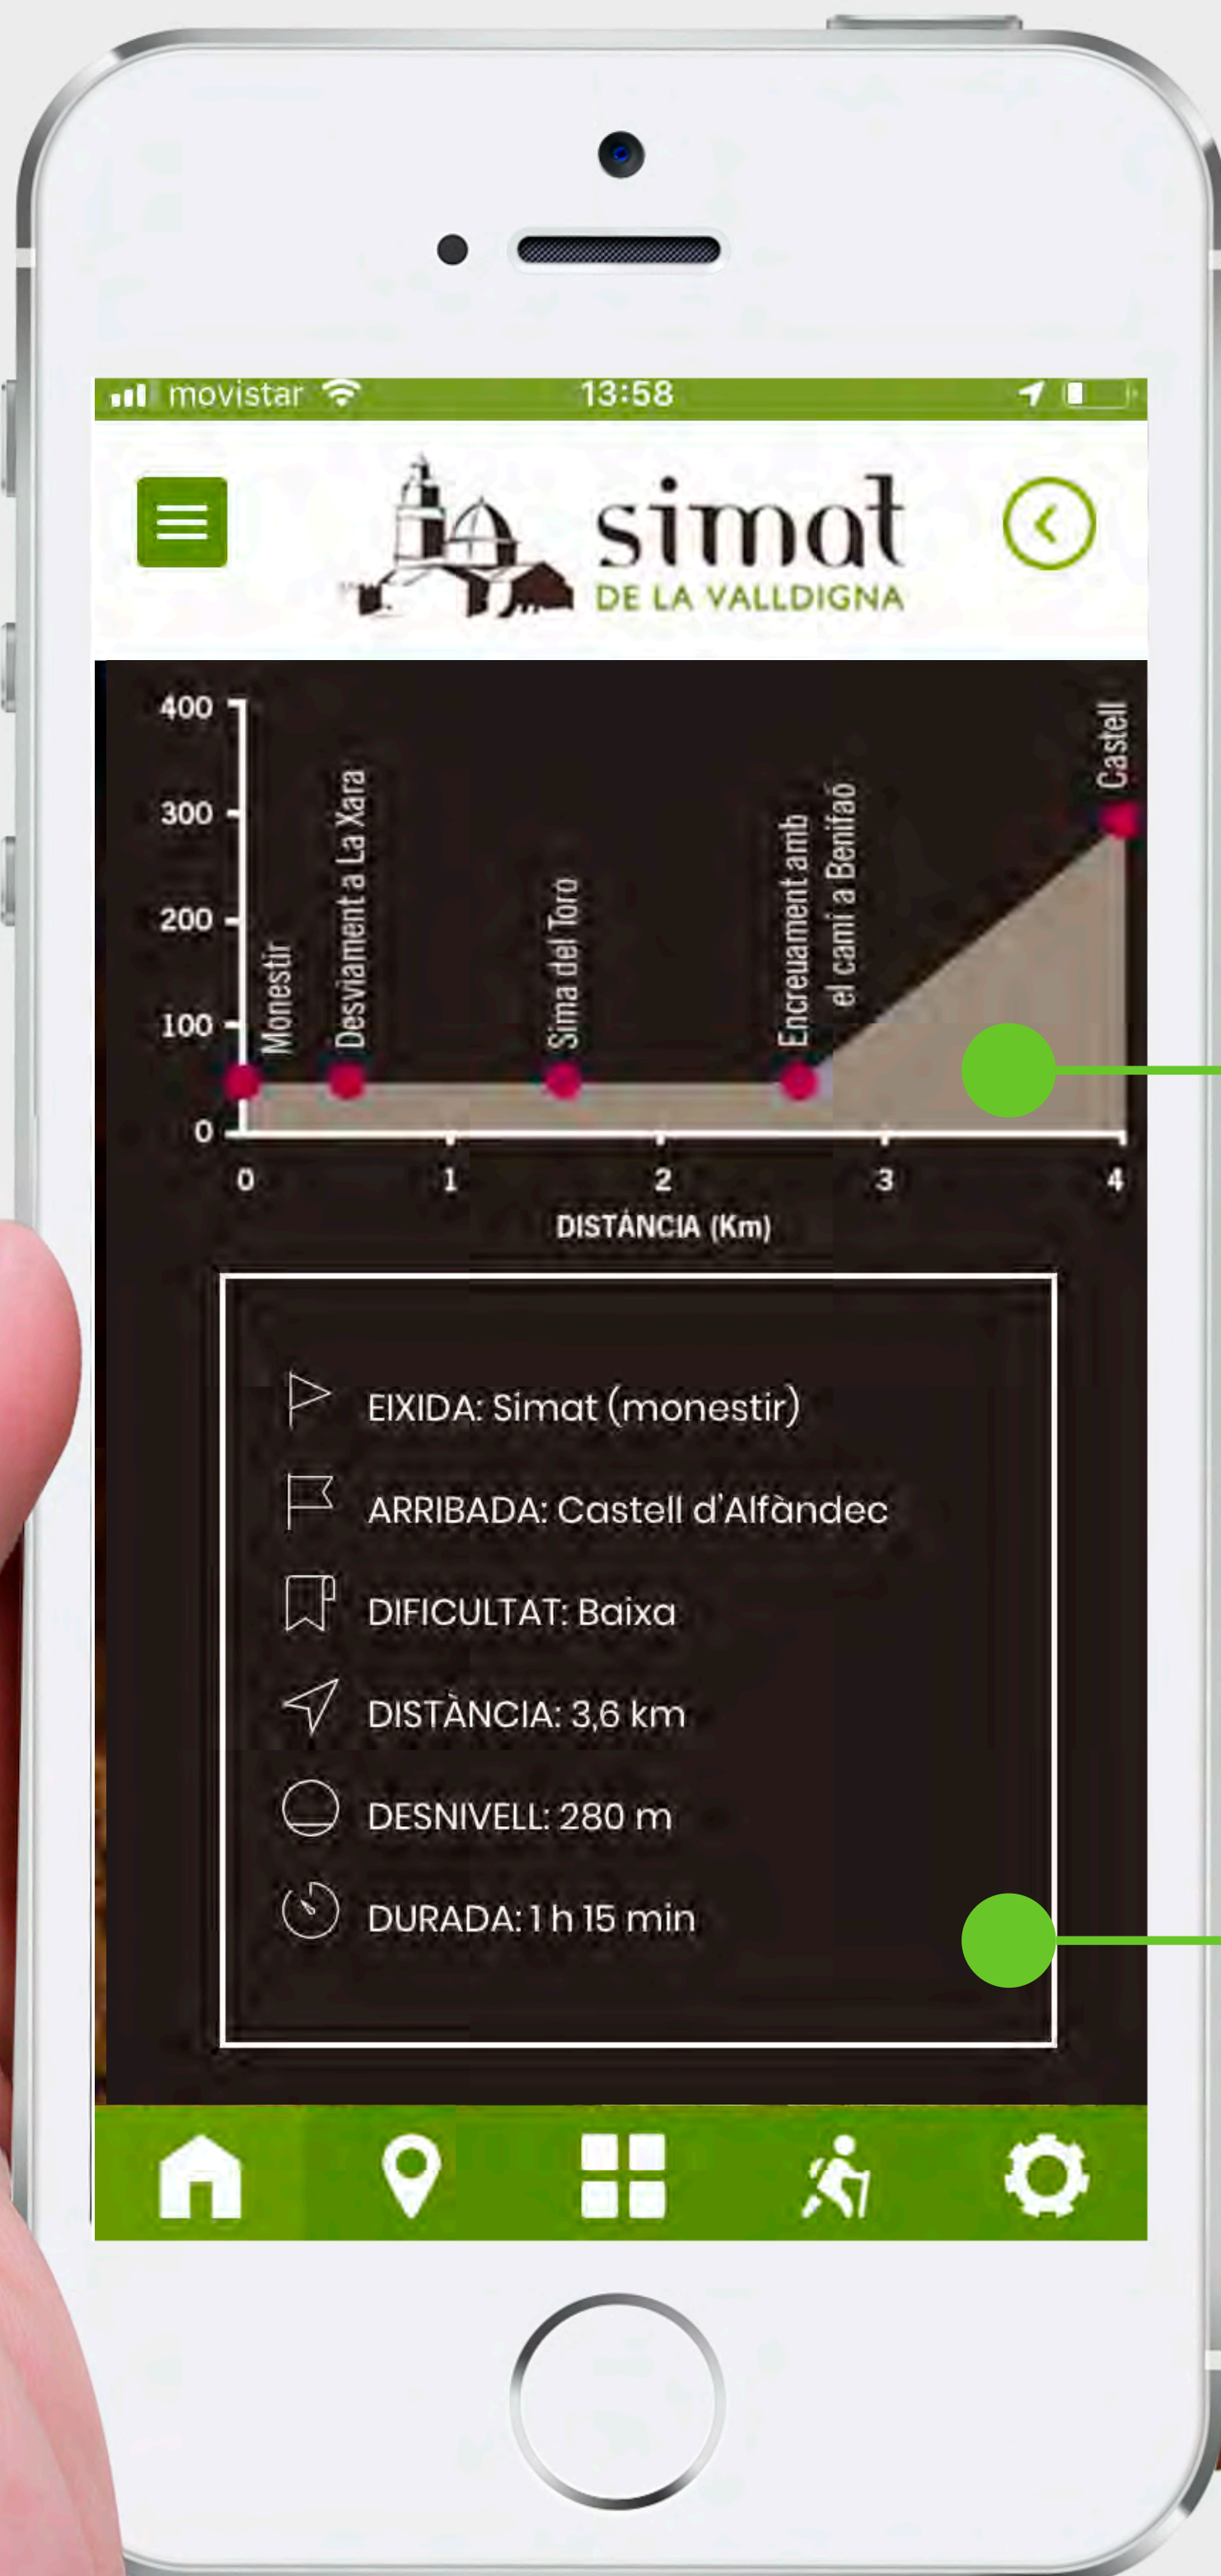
movistar 13:58

simat
DE LA VALLDIGNA

400
300
200
100
0
Monestir
Desviament a La Xara
Sima del Toro
Encreuament amb el camí a Benifaó
Castell
0 1 2 3 4
DISTÀNCIA (Km)

EIXIDA: Simat (monestir)
ARRIBADA: Castell d'Alfàndec
DIFICULTAT: Baixa
DISTÀNCIA: 3,6 km
DESNIVELL: 280 m
DURADA: 1 h 15 min